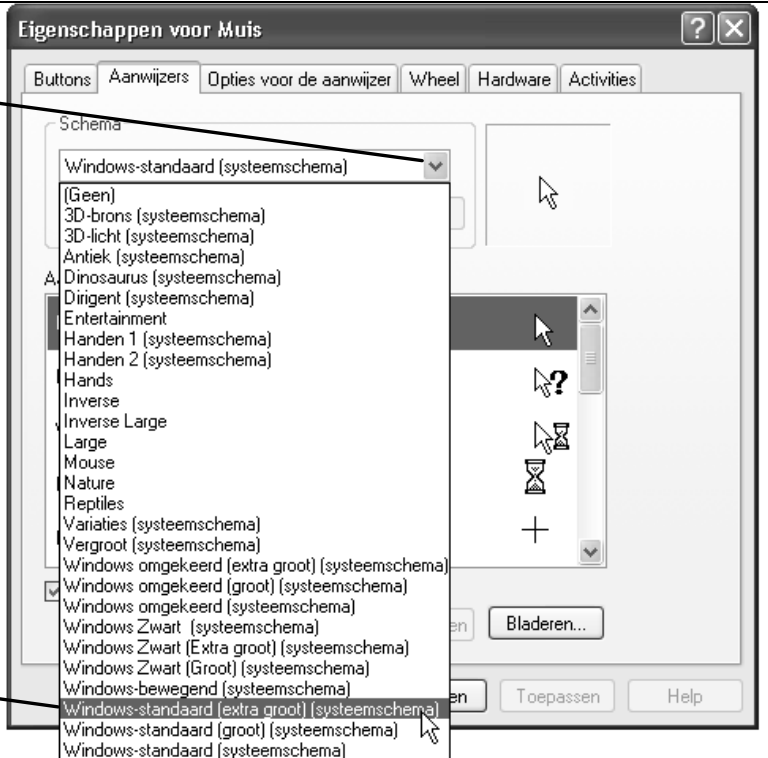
Eigenschappen voor Muis

Buttons | Aanwijzers | Opties voor de aanwijzer | Wheel | Hardware | Activities

Schema

Windows-standaard (systeemschema)

(Geen)
3D-brons (systeemschema)
3D-licht (systeemschema)
Antiek (systeemschema)
Dinosaurus (systeemschema)
Dirigent (systeemschema)
Entertainment
Handen 1 (systeemschema)
Handen 2 (systeemschema)
Hands
Inverse
Inverse Large
Large
Mouse
Nature
Reptiles
Variaties (systeemschema)
Vergroot (systeemschema)
Windows omgekeerd (extra groot) (systeemschema)
Windows omgekeerd (groot) (systeemschema)
Windows omgekeerd (systeemschema)
Windows Zwart (systeemschema)
Windows Zwart (Extra groot) (systeemschema)
Windows Zwart (Groot) (systeemschema)
Windows-bewegend (systeemschema)
Windows-standaard (extra groot) (systeemschema)
Windows-standaard (groot) (systeemschema)
Windows-standaard (systeemschema)

A

en

Bladeren...

en

Toepassen

Help